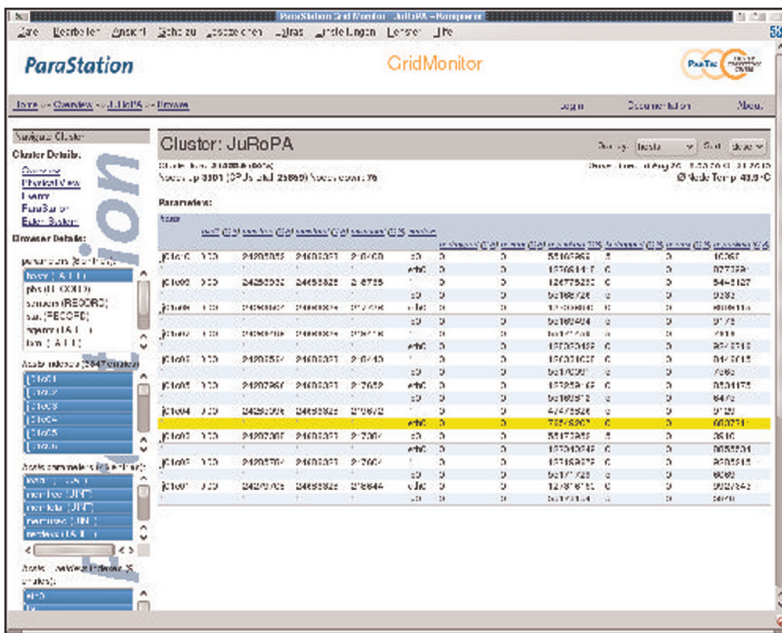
ParaStation GridMonitor - JuRoPA - Konqueror

Datei Bearbeiten Ansicht Gehe zu Lesezeichen Extras Einstellungen Fenster Hilfe

ParaStation

GridMonitor

ParTec

Home >> Overview >> JuRoPA >> Browse

Login Documentation About

Navigate Cluster

Cluster Details:

Overview
Physical View
Events
ParaStation
Batch System

Browser Details:

Cluster: JuRoPA

Cluster load: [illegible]
Nodes up: 3001 (CPUs total: 23669) Nodes down: 76

Node Temp: 43.0 °C

Parameters:

| jc1c01 | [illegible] | 24283585 | 24688823 | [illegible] | eth0 | 0 | 0 | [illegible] | 0 | 0 | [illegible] |
|---|---|---|---|---|---|---|---|---|---|---|---|
| jc1c02 | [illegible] | 24283526 | 24688823 | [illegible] | ib0 | 0 | 0 | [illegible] | 0 | 0 | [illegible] |
| jc1c03 | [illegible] | 24283507 | 24688823 | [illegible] | eth0 | 0 | 0 | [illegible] | 0 | 0 | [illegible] |
| jc1c04 | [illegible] | 24283506 | 24688823 | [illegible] | eth0 | 0 | 0 | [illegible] | 0 | 0 | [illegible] |
| jc1c05 | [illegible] | 24283566 | 24688823 | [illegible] | ib0 | 0 | 0 | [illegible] | 0 | 0 | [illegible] |
| jc1c06 | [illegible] | 24283505 | 24688823 | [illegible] | eth0 | 0 | 0 | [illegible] | 0 | 0 | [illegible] |
| jc1c07 | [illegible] | 24283704 | 24688823 | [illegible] | eth0 | 0 | 0 | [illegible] | 0 | 0 | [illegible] |

parameters (sort by):
hosts (ALL)
phys (1 COND)
sensors (RECORD)
sys (RECORD)
sysenv (ALL)
hosts (ALL)

Available nodes (3077 nodes):
jc1c01
jc1c02
jc1c03
jc1c04
jc1c05
jc1c06

Available parameters:
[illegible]

Available interfaces:
eth0
ib0